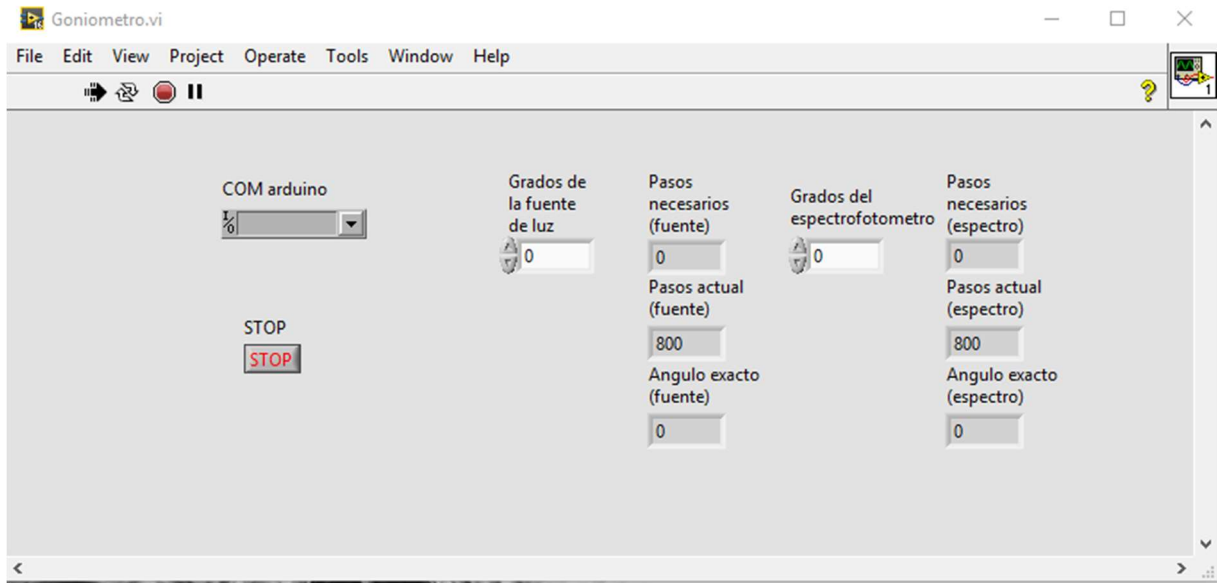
Goniometro.vi

File Edit View Project Operate Tools Window Help

?

COM arduino

I/O

STOP

STOP

Grados de la fuente de luz

0

Pasos necesarios (fuente)

0

Pasos actual (fuente)

800

Angulo exacto (fuente)

0

Grados del espectrofotometro

0

Pasos necesarios (espectro)

0

Pasos actual (espectro)

800

Angulo exacto (espectro)

0